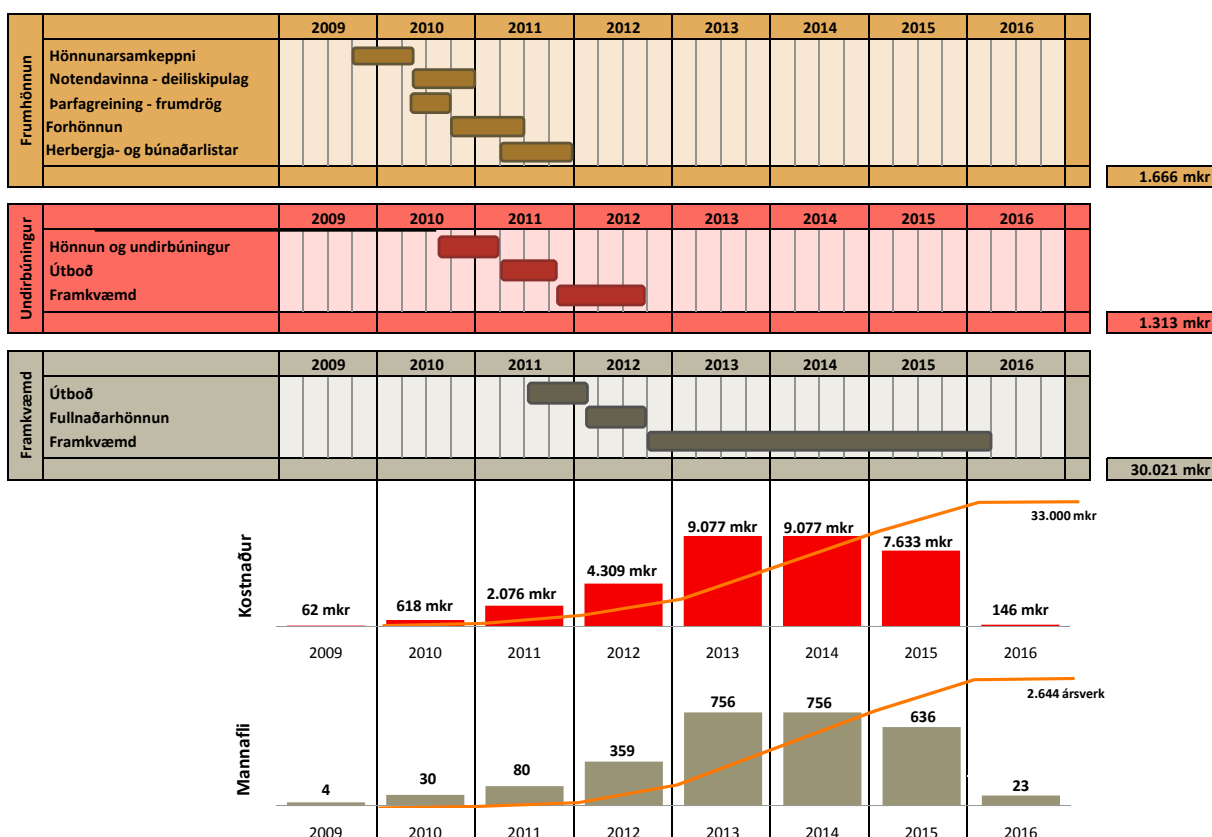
Frumhönnun

| | 2009 | 2010 | 2011 | 2012 | 2013 | 2014 | 2015 | 2016 |
|---|---|---|---|---|---|---|---|---|
| Hönnunarsamkeppni | | | | | | | | |
| Notendavinna - deiliskipulag | | | | | | | | |
| Þarfagreining - frumdrög | | | | | | | | |
| Forhönnun | | | | | | | | |
| Herbergja- og búnaðarlistar | | | | | | | | |

1.666 mkr

Undirbúningur

| | 2009 | 2010 | 2011 | 2012 | 2013 | 2014 | 2015 | 2016 |
|---|---|---|---|---|---|---|---|---|
| Hönnun og undirbúningur | | | | | | | | |
| Útboð | | | | | | | | |
| Framkvæmd | | | | | | | | |

1.313 mkr

Framkvæmd

| | 2009 | 2010 | 2011 | 2012 | 2013 | 2014 | 2015 | 2016 |
|---|---|---|---|---|---|---|---|---|
| Útboð | | | | | | | | |
| Fullnaðarhönnun | | | | | | | | |
| Framkvæmd | | | | | | | | |

30.021 mkr

Kostnaður

62 mkr 618 mkr 2.076 mkr 4.309 mkr 9.077 mkr 9.077 mkr 7.633 mkr 146 mkr

33.000 mkr

2009 2010 2011 2012 2013 2014 2015 2016

Mannafli

4 30 80 359 756 756 636 23

2.644 ársverk

2009 2010 2011 2012 2013 2014 2015 2016